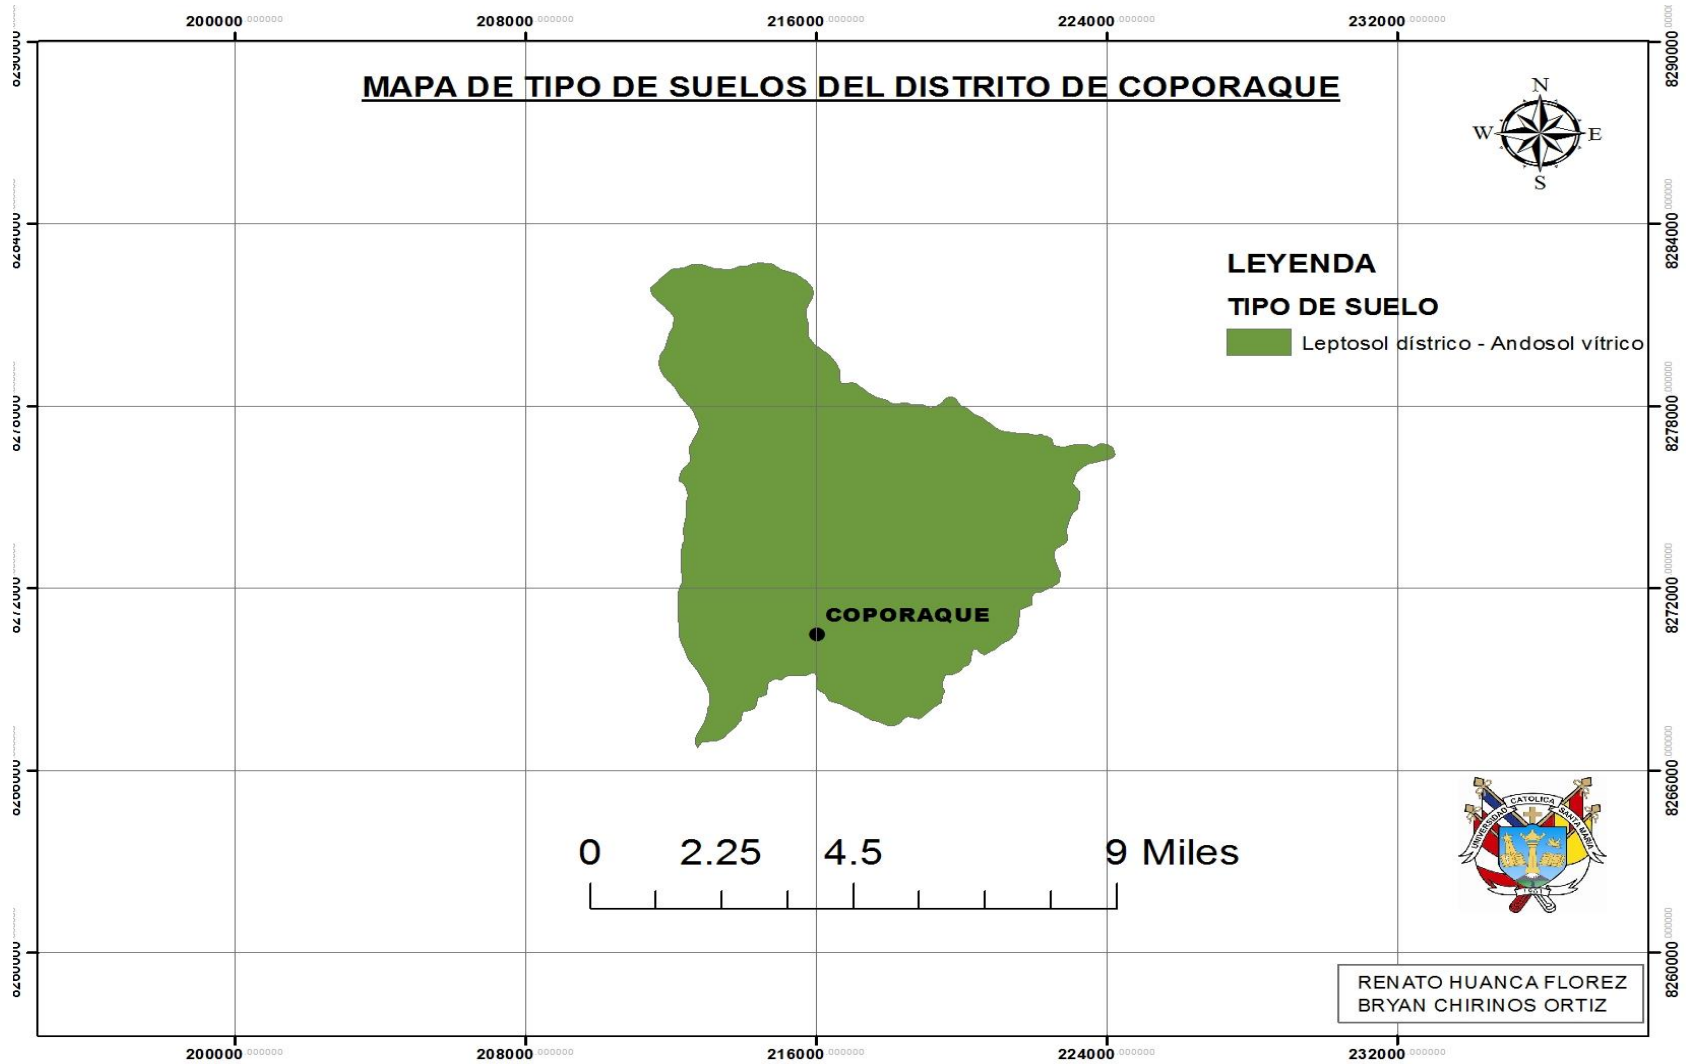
200000.000000 208000.000000 216000.000000 224000.000000 232000.000000

MAPA DE TIPO DE SUELOS DEL DISTRITO DE COPORAQUE

N
W E
S

8290000.000000
8284000.000000
8278000.000000
8272000.000000
8266000.000000
8260000.000000

LEYENDA

TIPO DE SUELO

Leptosol dístrico - Andosol vítrico

COPORAQUE

0 2.25 4.5 9 Miles

UNIVERSIDAD CATOLICA SANTA MARIA
1961

RENATO HUANCA FLOREZ
BRYAN CHIRINOS ORTIZ

200000.000000 208000.000000 216000.000000 224000.000000 232000.000000